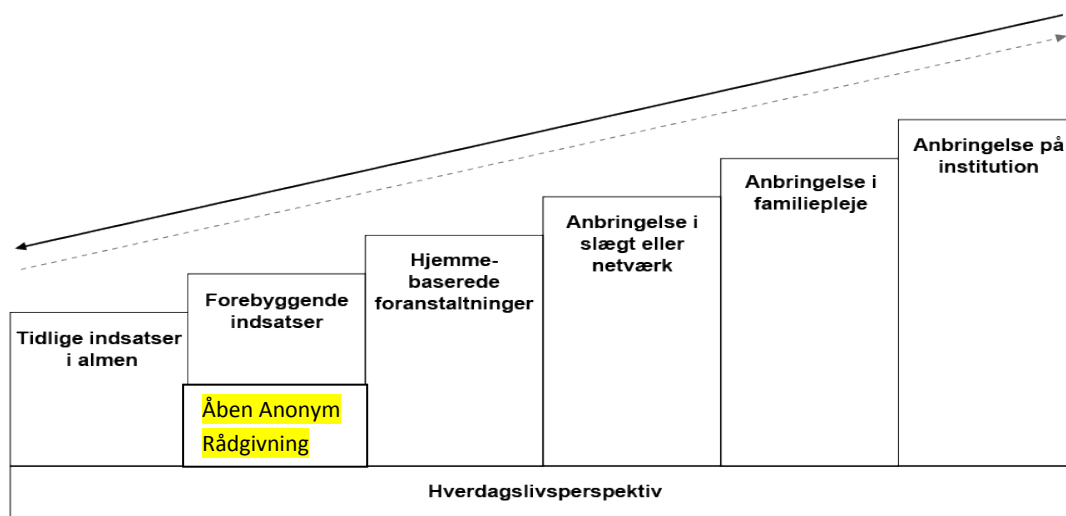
Tidlige indsatser i almen

Forebyggende indsatser

Åben Anonym Rådgivning

Hjemmebaserede foranstaltninger

Anbringelse i slægt eller netværk

Anbringelse i familiepleje

Anbringelse på institution

Hverdagslivsperspektiv